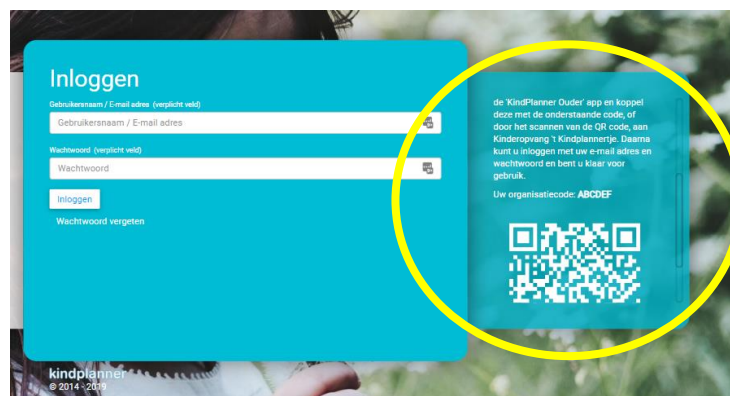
Inloggen

Gebruikersnaam / E-mail adres (verplicht veld)

Gebruikersnaam / E-mail adres

Wachtwoord (verplicht veld)

Wachtwoord

Inloggen

Wachtwoord vergeten

de 'KindPlanner Ouder' app en koppel deze met de onderstaande code, of door het scannen van de QR code, aan Kinderopvang 't Kindplannertje. Daarna kunt u inloggen met uw e-mail adres en wachtwoord en bent u klaar voor gebruik.

Uw organisatiecode: ABCDEF

kindplanner
© 2014 - 2019